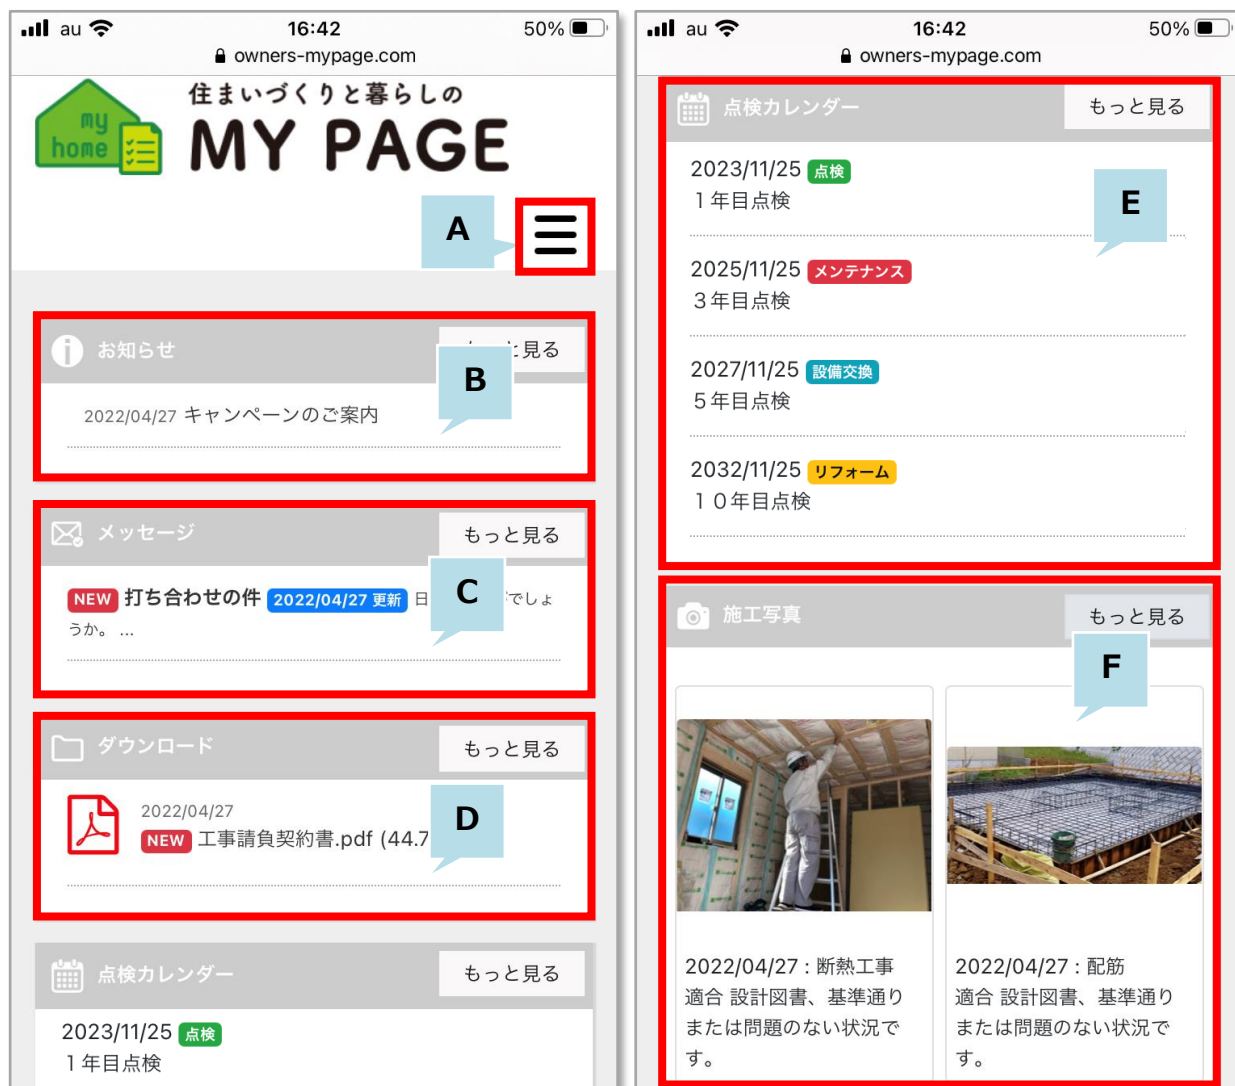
au 16:42 50%
owners-mypage.com

my home

住まいづくりと暮らしの
MY PAGE

A

お知らせ
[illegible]と見る
B
2022/04/27 キャンペーンのご案内

メッセージ
もっと見る
NEW 打ち合わせの件 2022/04/27 更新 日
C
でしょうか。 …

ダウンロード
もっと見る
2022/04/27
NEW 工事請負契約書.pdf (44.7
D

点検カレンダー
もっと見る
2023/11/25 点検
１年目点検

au 16:42 50%
owners-mypage.com

点検カレンダー
もっと見る
2023/11/25 点検
１年目点検
E
2025/11/25 メンテナンス
３年目点検
2027/11/25 設備交換
５年目点検
2032/11/25 リフォーム
１０年目点検

施工写真
もっと見る
F
2022/04/27：断熱工事
適合 設計図書、基準通りまたは問題のない状況です。
2022/04/27：配筋
適合 設計図書、基準通りまたは問題のない状況です。